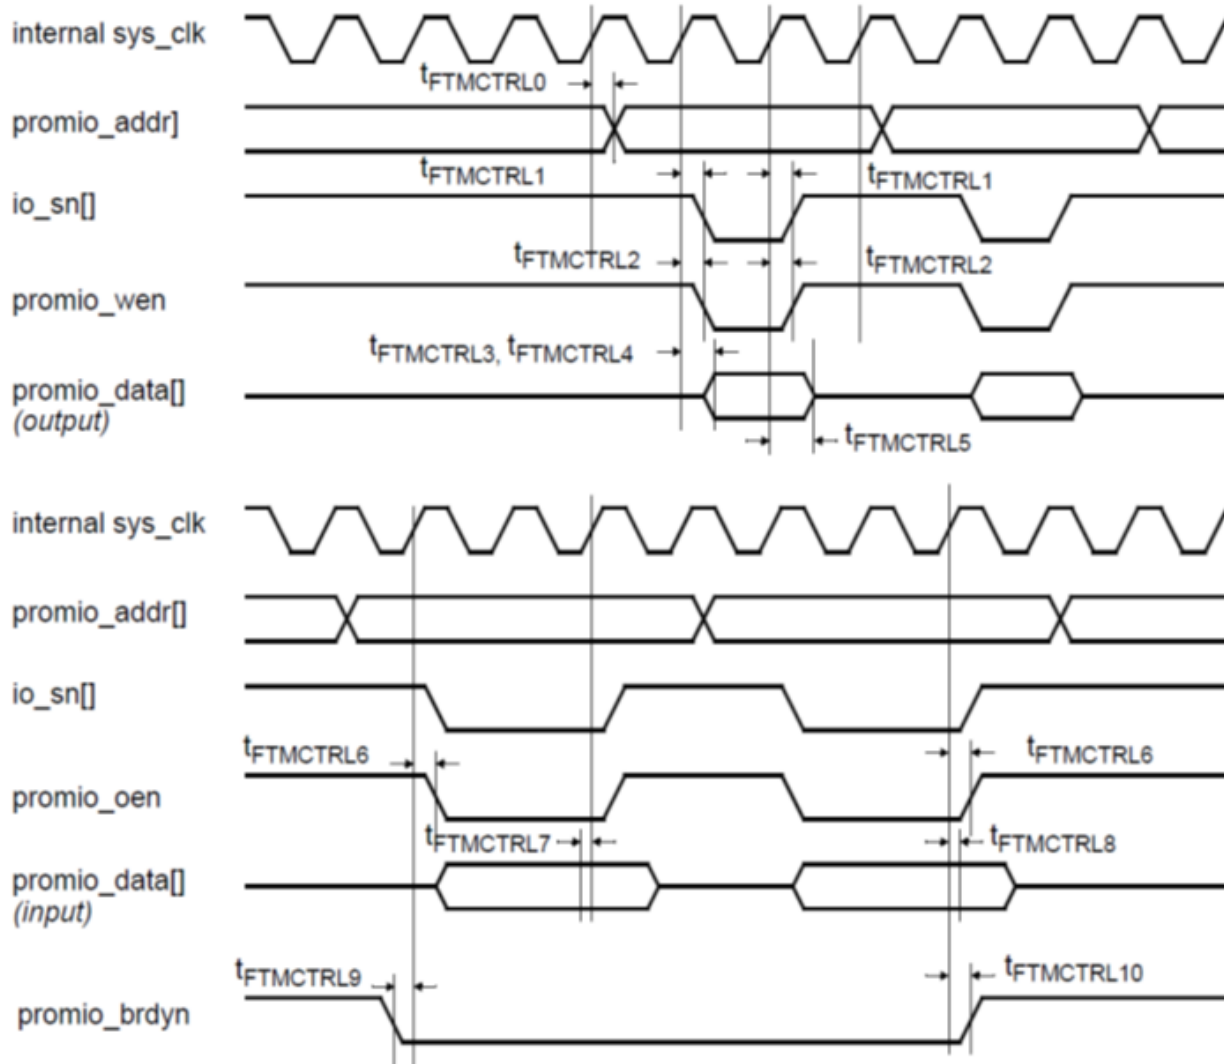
internal sys_clk

$t_{FTMCTRL0}$

promio_addr]

$t_{FTMCTRL1}$

$t_{FTMCTRL1}$

io_sn[]

$t_{FTMCTRL2}$

$t_{FTMCTRL2}$

promio_wen

$t_{FTMCTRL3}$, $t_{FTMCTRL4}$

promio_data[]
(output)

$t_{FTMCTRL5}$

internal sys_clk

promio_addr[]

io_sn[]

$t_{FTMCTRL6}$

$t_{FTMCTRL6}$

promio_oen

$t_{FTMCTRL7}$

$t_{FTMCTRL8}$

promio_data[]
(input)

$t_{FTMCTRL9}$

$t_{FTMCTRL10}$

promio_brdyn